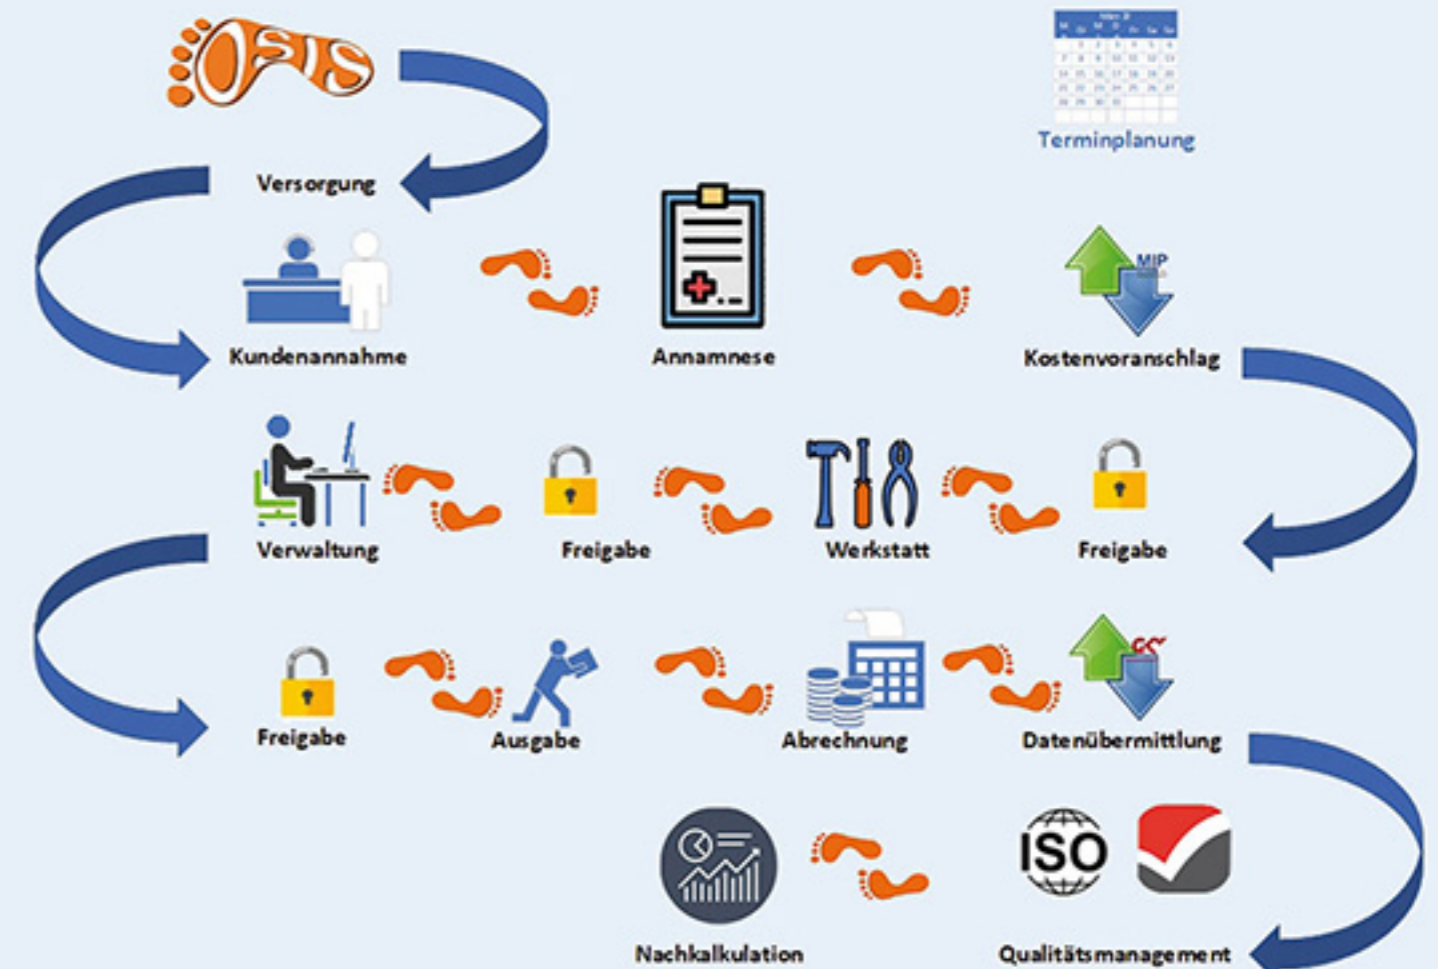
OSIS

Terminplanung

Versorgung

Kundenannahme

Annamnese

MIP

Kostenvoranschlag

Verwaltung

Freigabe

Werkstatt

Freigabe

Freigabe

Ausgabe

Abrechnung

Datenübermittlung

Nachkalkulation

ISO

Qualitätsmanagement